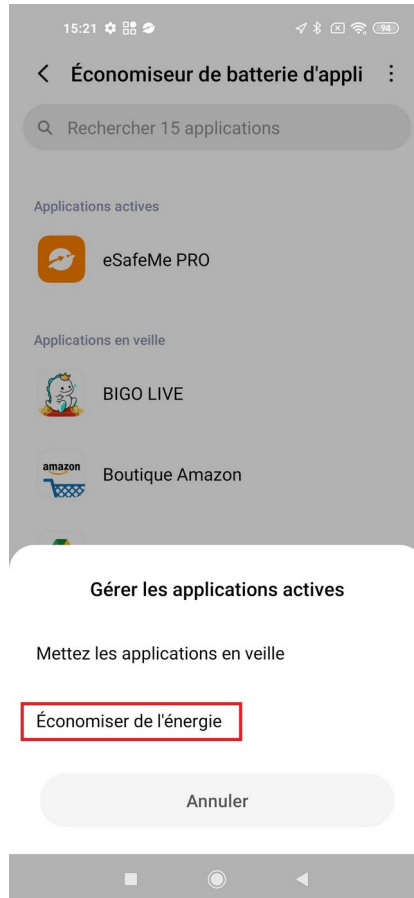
15:21 94

Économiseur de batterie d'appli

Rechercher 15 applications

Applications actives

eSafeMe PRO

Applications en veille

BIGO LIVE

amazon

Boutique Amazon

Gérer les applications actives

Mettez les applications en veille

Économiser de l'énergie

Annuler